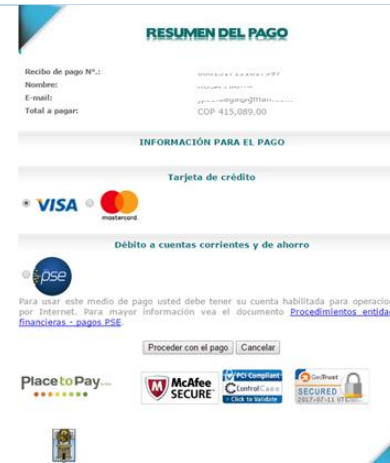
RESUMEN DEL PAGO

Recibo de pago N°.: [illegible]
Nombre: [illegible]
E-mail: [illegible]
Total a pagar: COP 415,089.00

INFORMACIÓN PARA EL PAGO

Tarjeta de crédito

VISA mastercard

Débito a cuentas corrientes y de ahorro

pse

Para usar este medio de pago usted debe tener su cuenta habilitada para operacio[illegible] por Internet. Para mayor información vea el documento Procedimientos entida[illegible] financieras - pagos PSE.

Proceder con el pago Cancelar

PlacetoPay

McAfee SECURE

PCI Compliant ControlCase Click to Validate

GeoTrust SECURED 2017-07-11 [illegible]